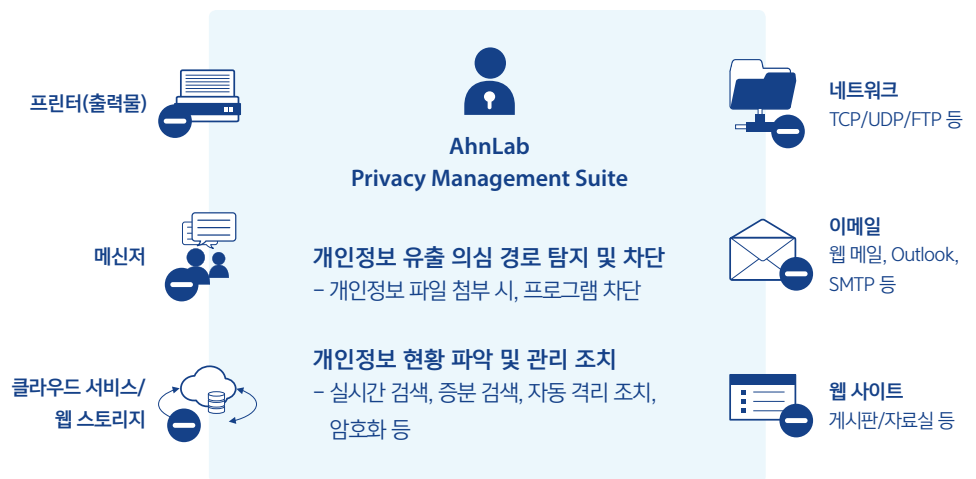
프린터(출력물)

메신저

클라우드 서비스/
웹 스토리지

AhnLab
Privacy Management Suite

개인정보 유출 의심 경로 탐지 및 차단
– 개인정보 파일 첨부 시, 프로그램 차단

개인정보 현황 파악 및 관리 조치
– 실시간 검색, 증분 검색, 자동 격리 조치, 암호화 등

네트워크
TCP/UDP/FTP 등

이메일
웹 메일, Outlook, SMTP 등

웹 사이트
게시판/자료실 등